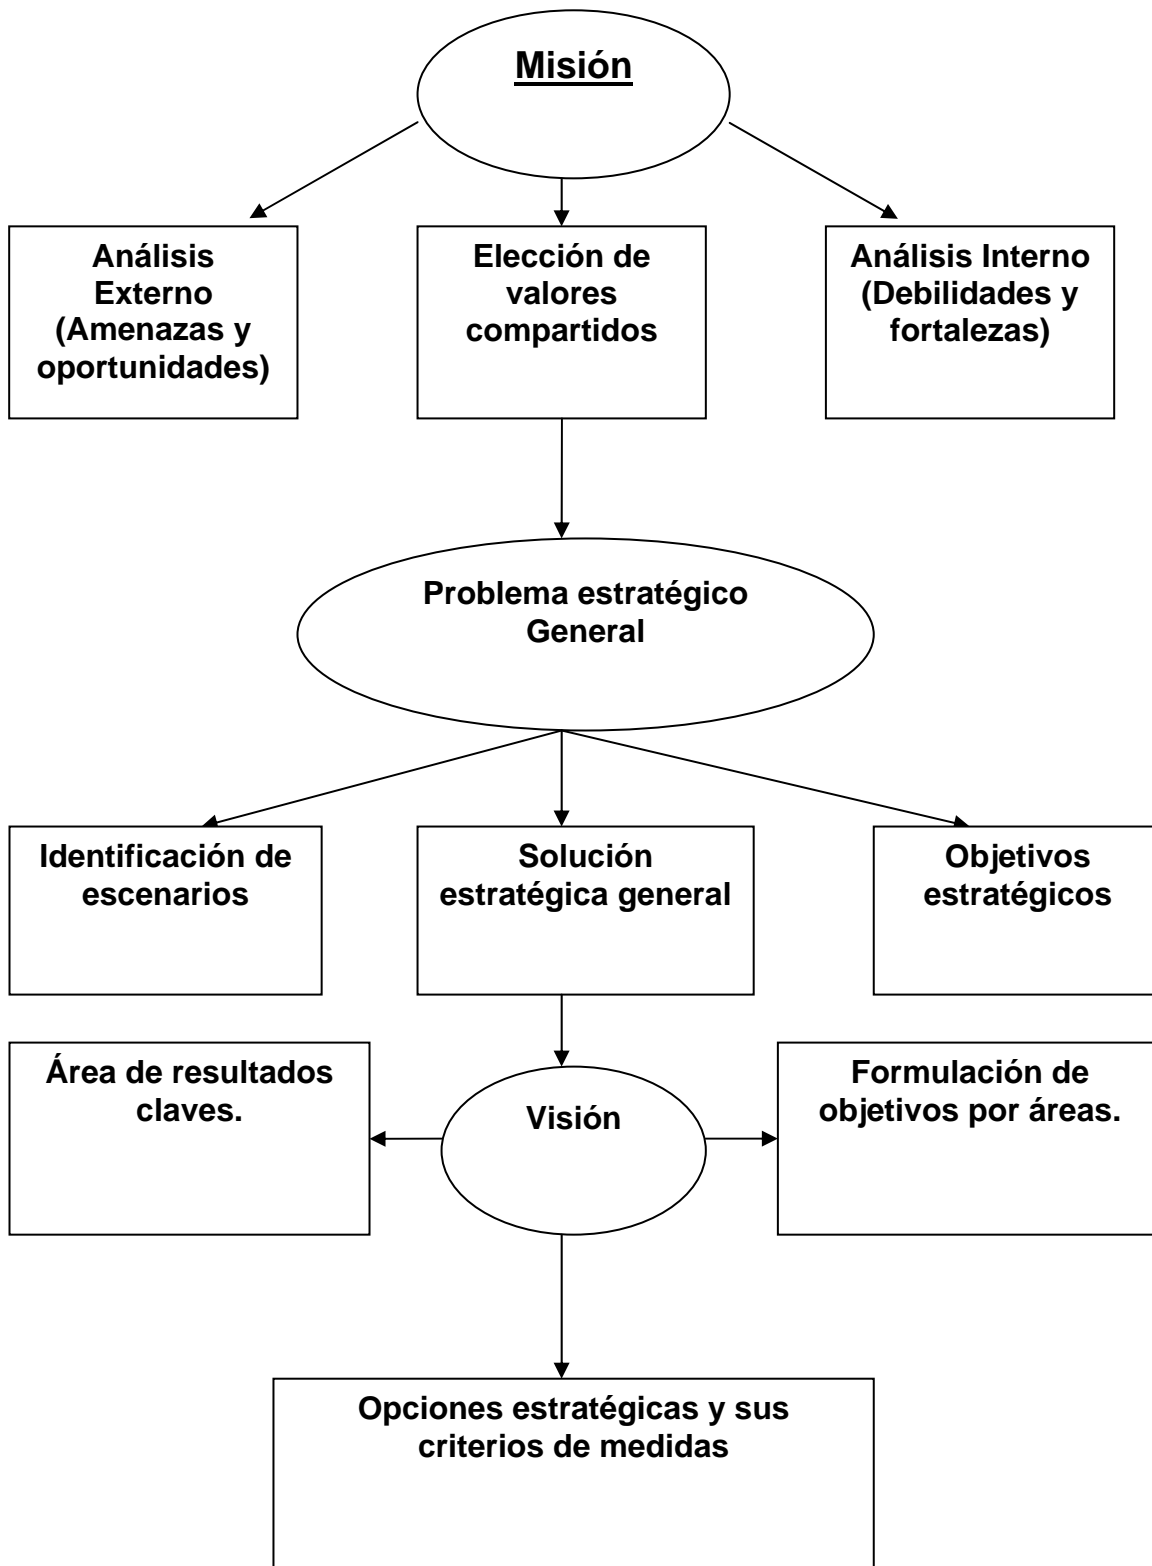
Misión

Análisis Externo (Amenazas y oportunidades)

Elección de valores compartidos

Análisis Interno (Debilidades y fortalezas)

Problema estratégico General

Identificación de escenarios

Solución estratégica general

Objetivos estratégicos

Área de resultados claves.

Visión

Formulación de objetivos por áreas.

Opciones estratégicas y sus criterios de medidas